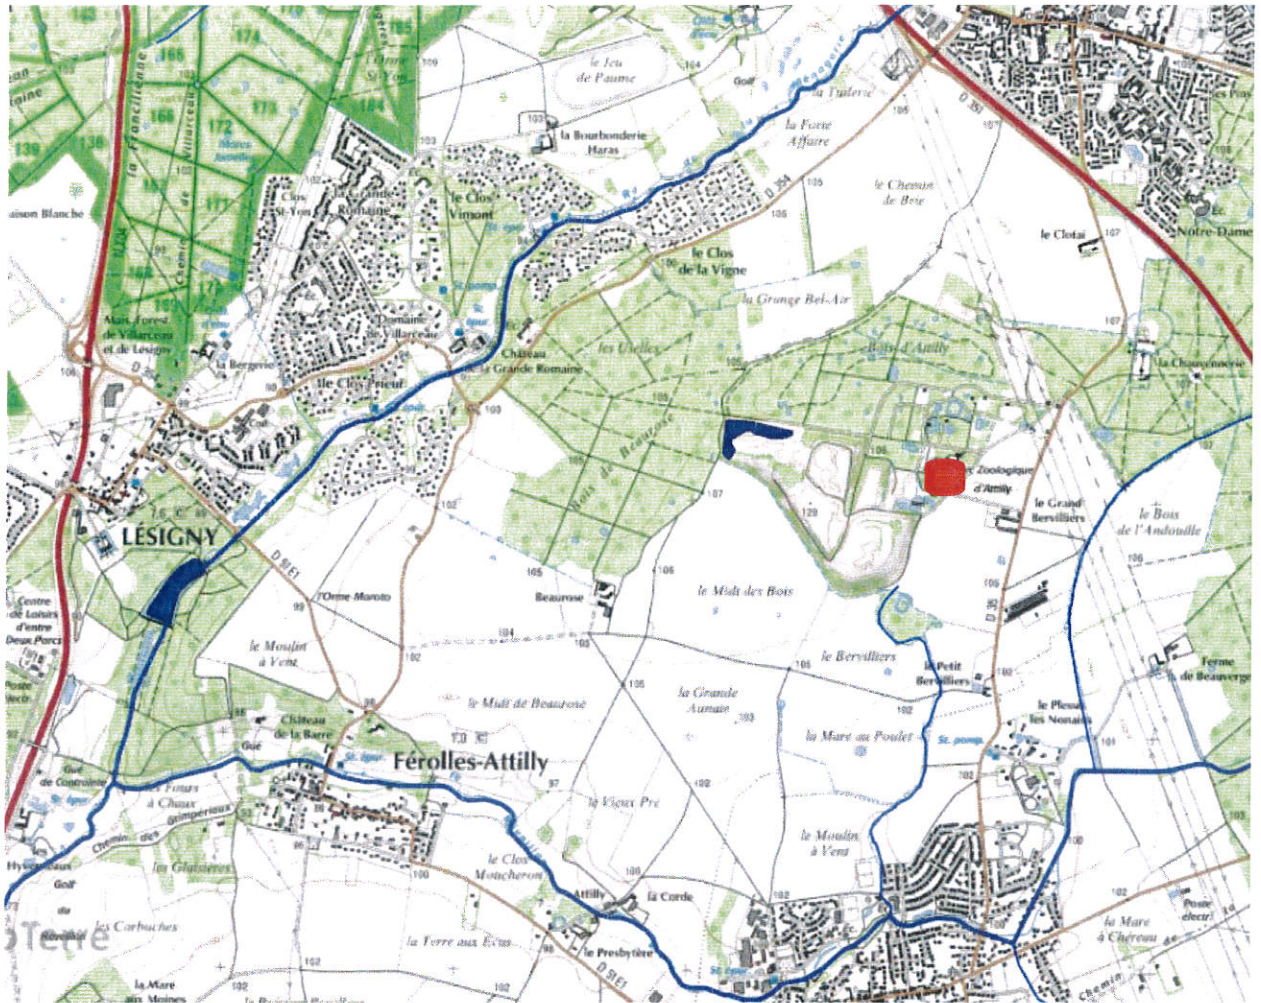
165
174
166
le Jeu de Paume
109
104
Golf
la Tuilerie
la Bourbonderie Haras
103
l'Orme St-Yon
164
aine
168
173
172
la Forte Affaire
105
107
D 351
139
le Chemin de Bois
le Clos St-Yon
la Grande Romaine
le Clos Vimont
aison Blanche
D 354
105
le Clotaï
107
Notre-Dame
la Francilienne
Chemin de Villarceau
le Clos de la Vigne
la Grange Bel-Air
Mais. Forest. de Villarceau et de Lésigny
Domaine de Villarceau
Château de la Grande Romaine
les Uselles
Bois d'Attilly
la Charmeraie
la Bergerie
le Clos Prieur
106
105
100
Bois de Beaurose
Zoologique d'Attilly
le Grand Bervilliers
107
129
le Bois de l'Andouille
LÉSIGNY
D 51E1
102
105
106
Beaurose
le Midi des Bois
l'Orme Moroto
99
Centre de Loisirs d'entre Deux Parcs
104
103
le Moulin à Vent
le Bervilliers
le Petit Bervilliers
Ferme de Beauverger
Poste électr.
105
la Grande Aunaie
le Midi de Beaurose
102
le Plessis les Nonains
Château de la Barre
103
102
la Mare au Poulet
St. pomp.
Gué
Férolles-Attilly
Gué de Contraine
St. pomp.
97
Fours à Chaux Impériaux
102
le Vieux Pré
Chemin des
le Moulin à Vent
Golf
les Glaisières
le Clos Moucheron
100
Attilly
la Corde
Poste électr.
les Carbuches
Terre
la Terre aux Écus
la Mare à Chéreau
le Presbytère
D 51E1
102
la Mare aux Moines
102
Chemin